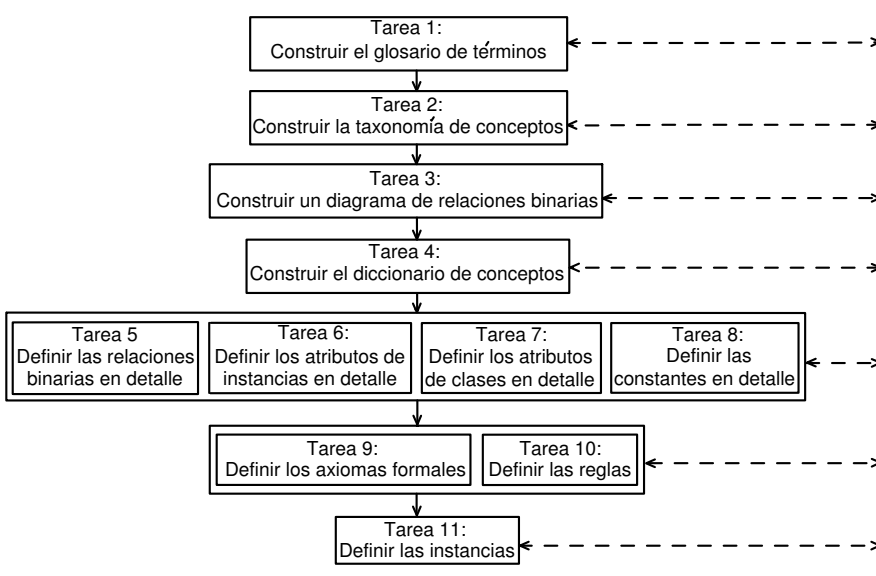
Tarea 1:
Construir el glosario de términos

Tarea 2:
Construir la taxonomía de conceptos

Tarea 3:
Construir un diagrama de relaciones binarias

Tarea 4:
Construir el diccionario de conceptos

Tarea 5
Definir las relaciones binarias en detalle

Tarea 6:
Definir los atributos de instancias en detalle

Tarea 7:
Definir los atributos de clases en detalle

Tarea 8:
Definir las constantes en detalle

Tarea 9:
Definir los axiomas formales

Tarea 10:
Definir las reglas

Tarea 11:
Definir las instancias